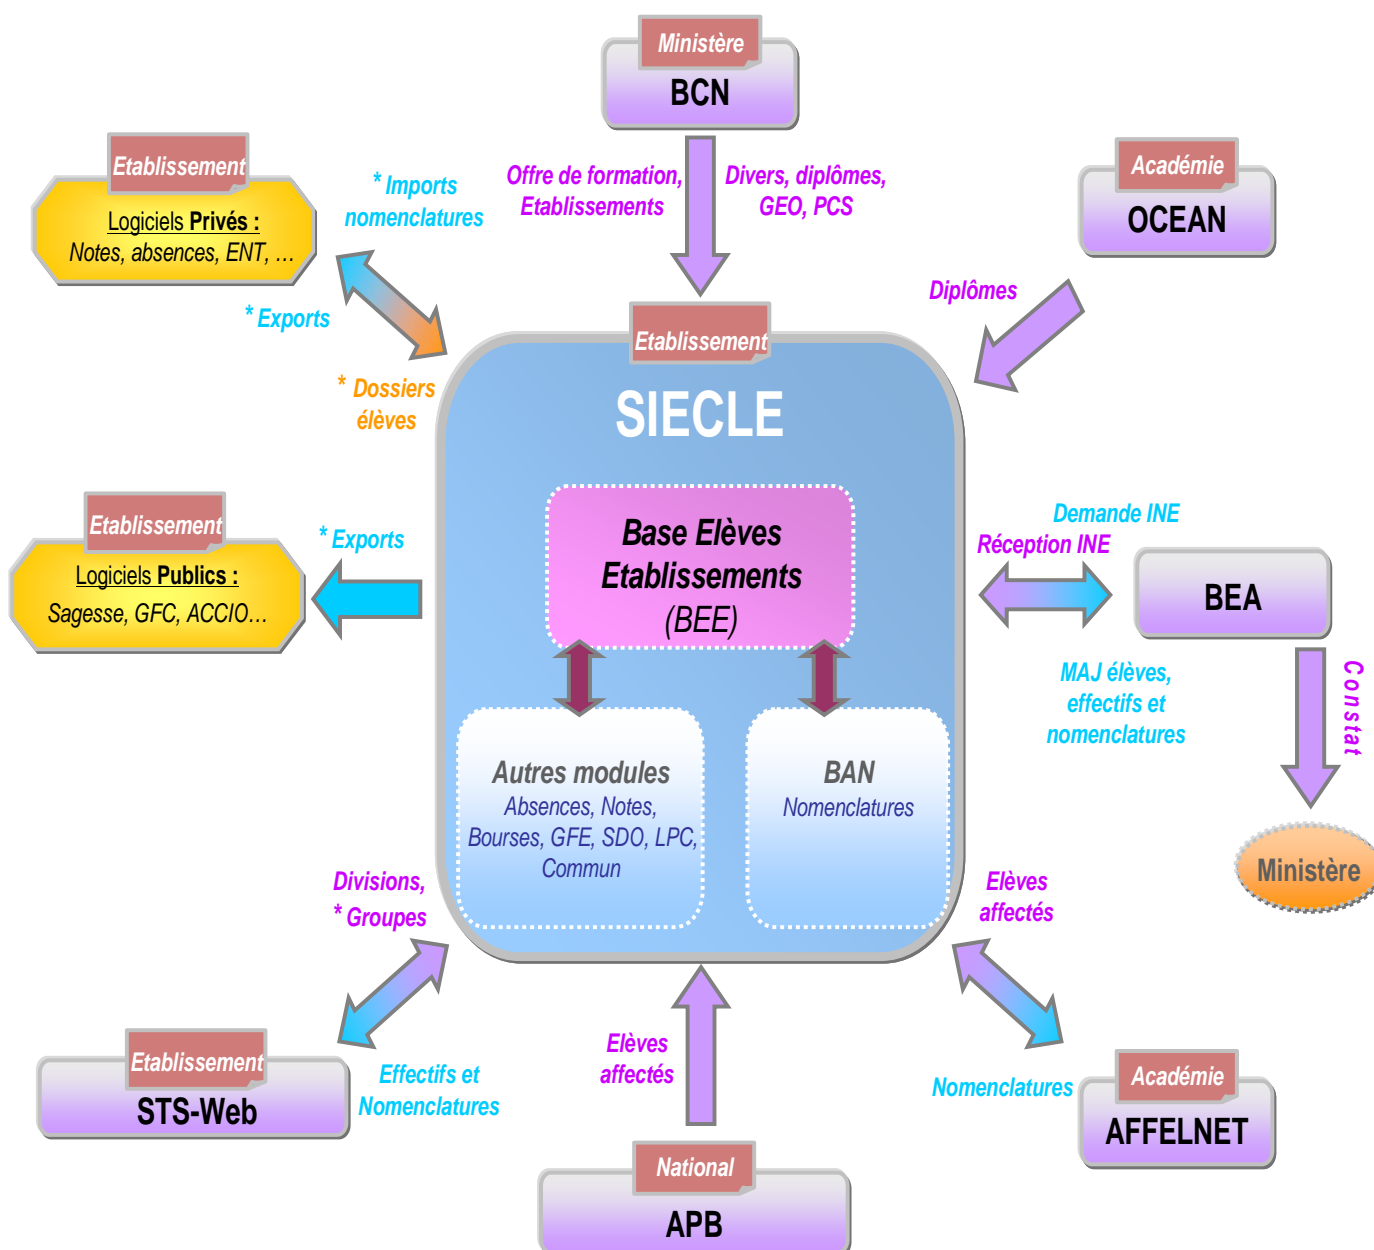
Ministère
BCN

Offre de formation, Etablissements

Divers, diplômes, GEO, PCS

Etablissement
Logiciels Privés :
Notes, absences, ENT, …

* Imports nomenclatures

* Exports

* Dossiers élèves

Académie
OCEAN

Diplômes

Etablissement
SIECLE

Base Elèves Etablissements (BEE)

Autres modules
Absences, Notes, Bourses, GFE, SDO, LPC, Commun

BAN
Nomenclatures

Etablissement
Logiciels Publics :
Sagesse, GFC, ACCIO…

* Exports

Demande INE
Réception INE

BEA

MAJ élèves, effectifs et nomenclatures

Constat

Ministère

Divisions, * Groupes

Elèves affectés

Etablissement
STS-Web

Effectifs et Nomenclatures

Elèves affectés

Nomenclatures

Académie
AFFELNET

National
APB